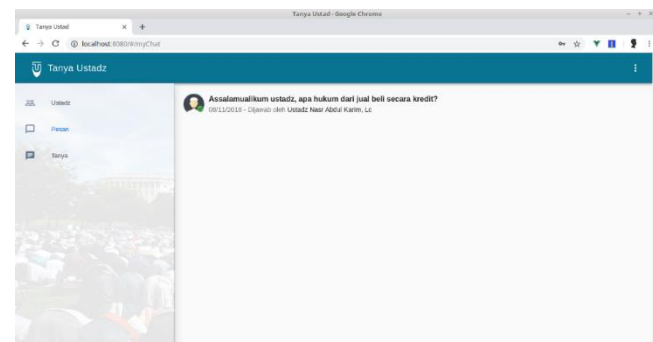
Tanya Ustad - Google Chrome

Tanya Ustad ×

localhost:8080/#/myChat

Tanya Ustadz

Ustadz

Pesan

Tanya

Assalamualikum ustadz, apa hukum dari jual beli secara kredit?

08/11/2018 - Dijawab oleh Ustadz Nasr Abdul Karim, Lc